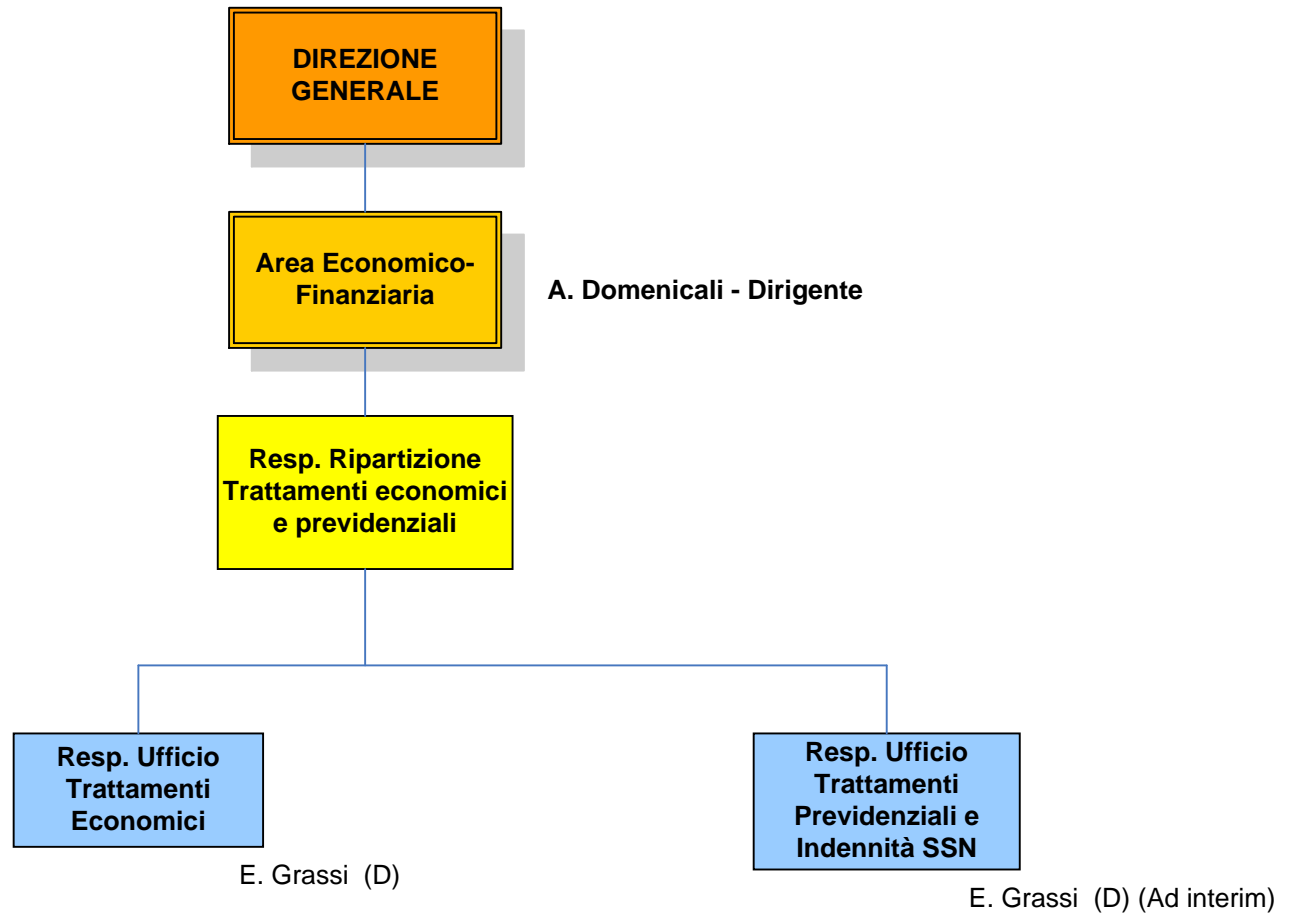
DIREZIONE GENERALE

Area Economico-Finanziaria

A. Domenicali - Dirigente

Resp. Ripartizione Trattamenti economici e previdenziali

Resp. Ufficio Trattamenti Economici

E. Grassi (D)

Resp. Ufficio Trattamenti Previdenziali e Indennità SSN

E. Grassi (D) (Ad interim)